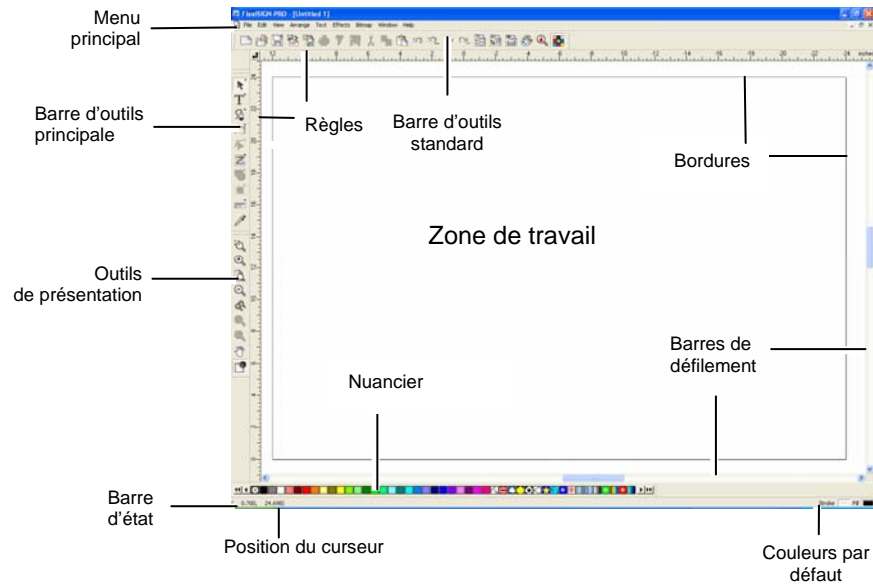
Menu principal

Barre d'outils principale

Règles

Barre d'outils standard

Bordures

Zone de travail

Outils de présentation

Barres de défilement

Nuancier

Barre d'état

Position du curseur

Couleurs par défaut

FlexiSIGN-PRO - [Untitled 1]

File Edit View Arrange Text Effects Bitmap Window Help

inches

Stroke Fill